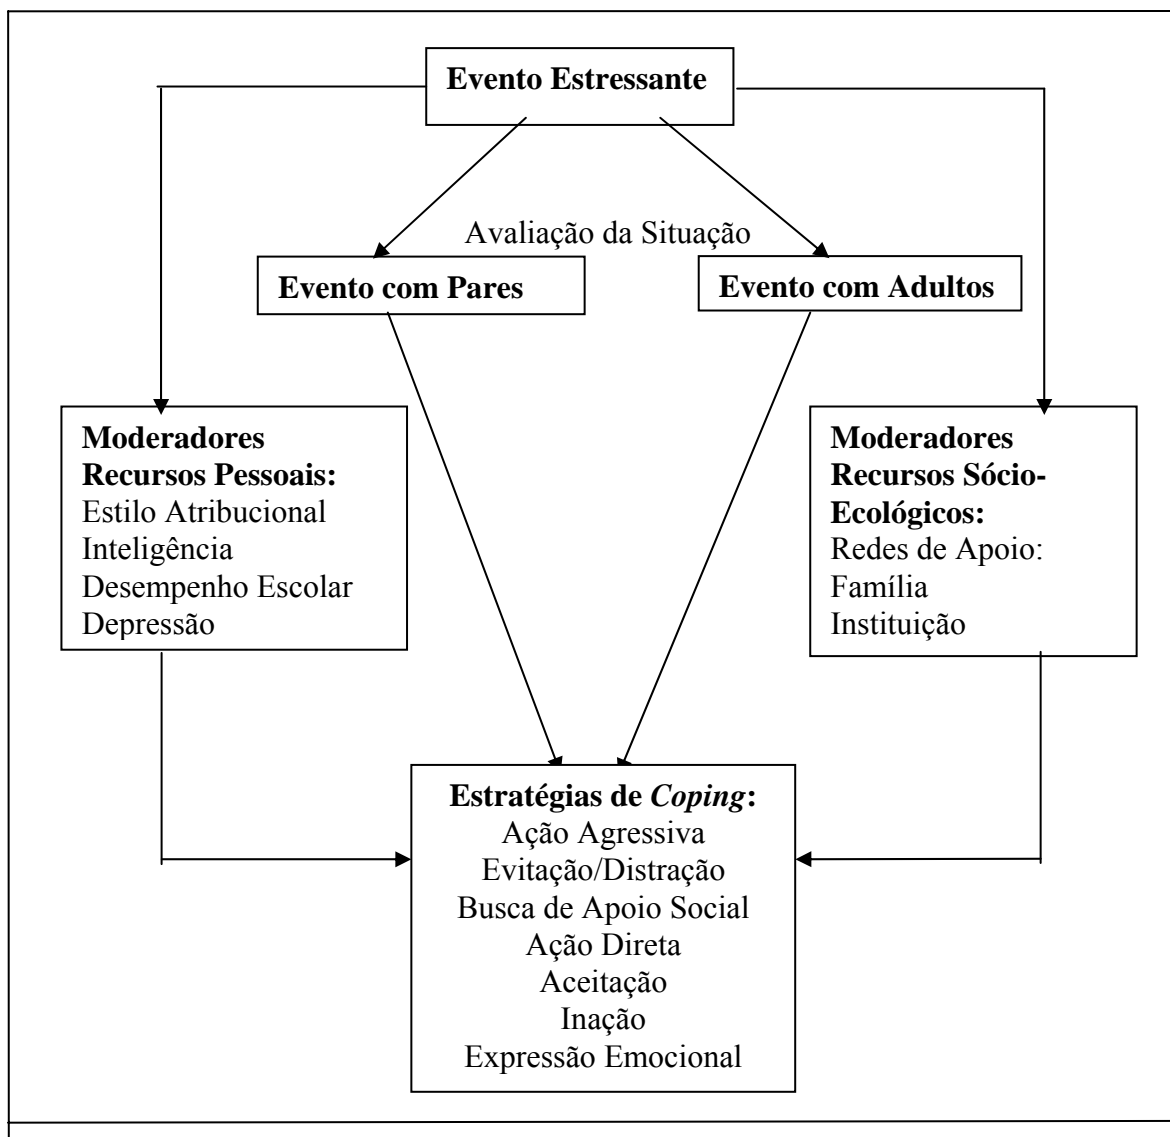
Evento Estressante

Avaliação da Situação

Evento com Pares

Evento com Adultos

Moderadores
Recursos Pessoais:
Estilo Atribucional
Inteligência
Desempenho Escolar
Depressão

Moderadores
Recursos Sócio-Ecológicos:
Redes de Apoio:
Família
Instituição

Estratégias de *Coping*:
Ação Agressiva
Evitação/Distração
Busca de Apoio Social
Ação Direta
Aceitação
Inação
Expressão Emocional